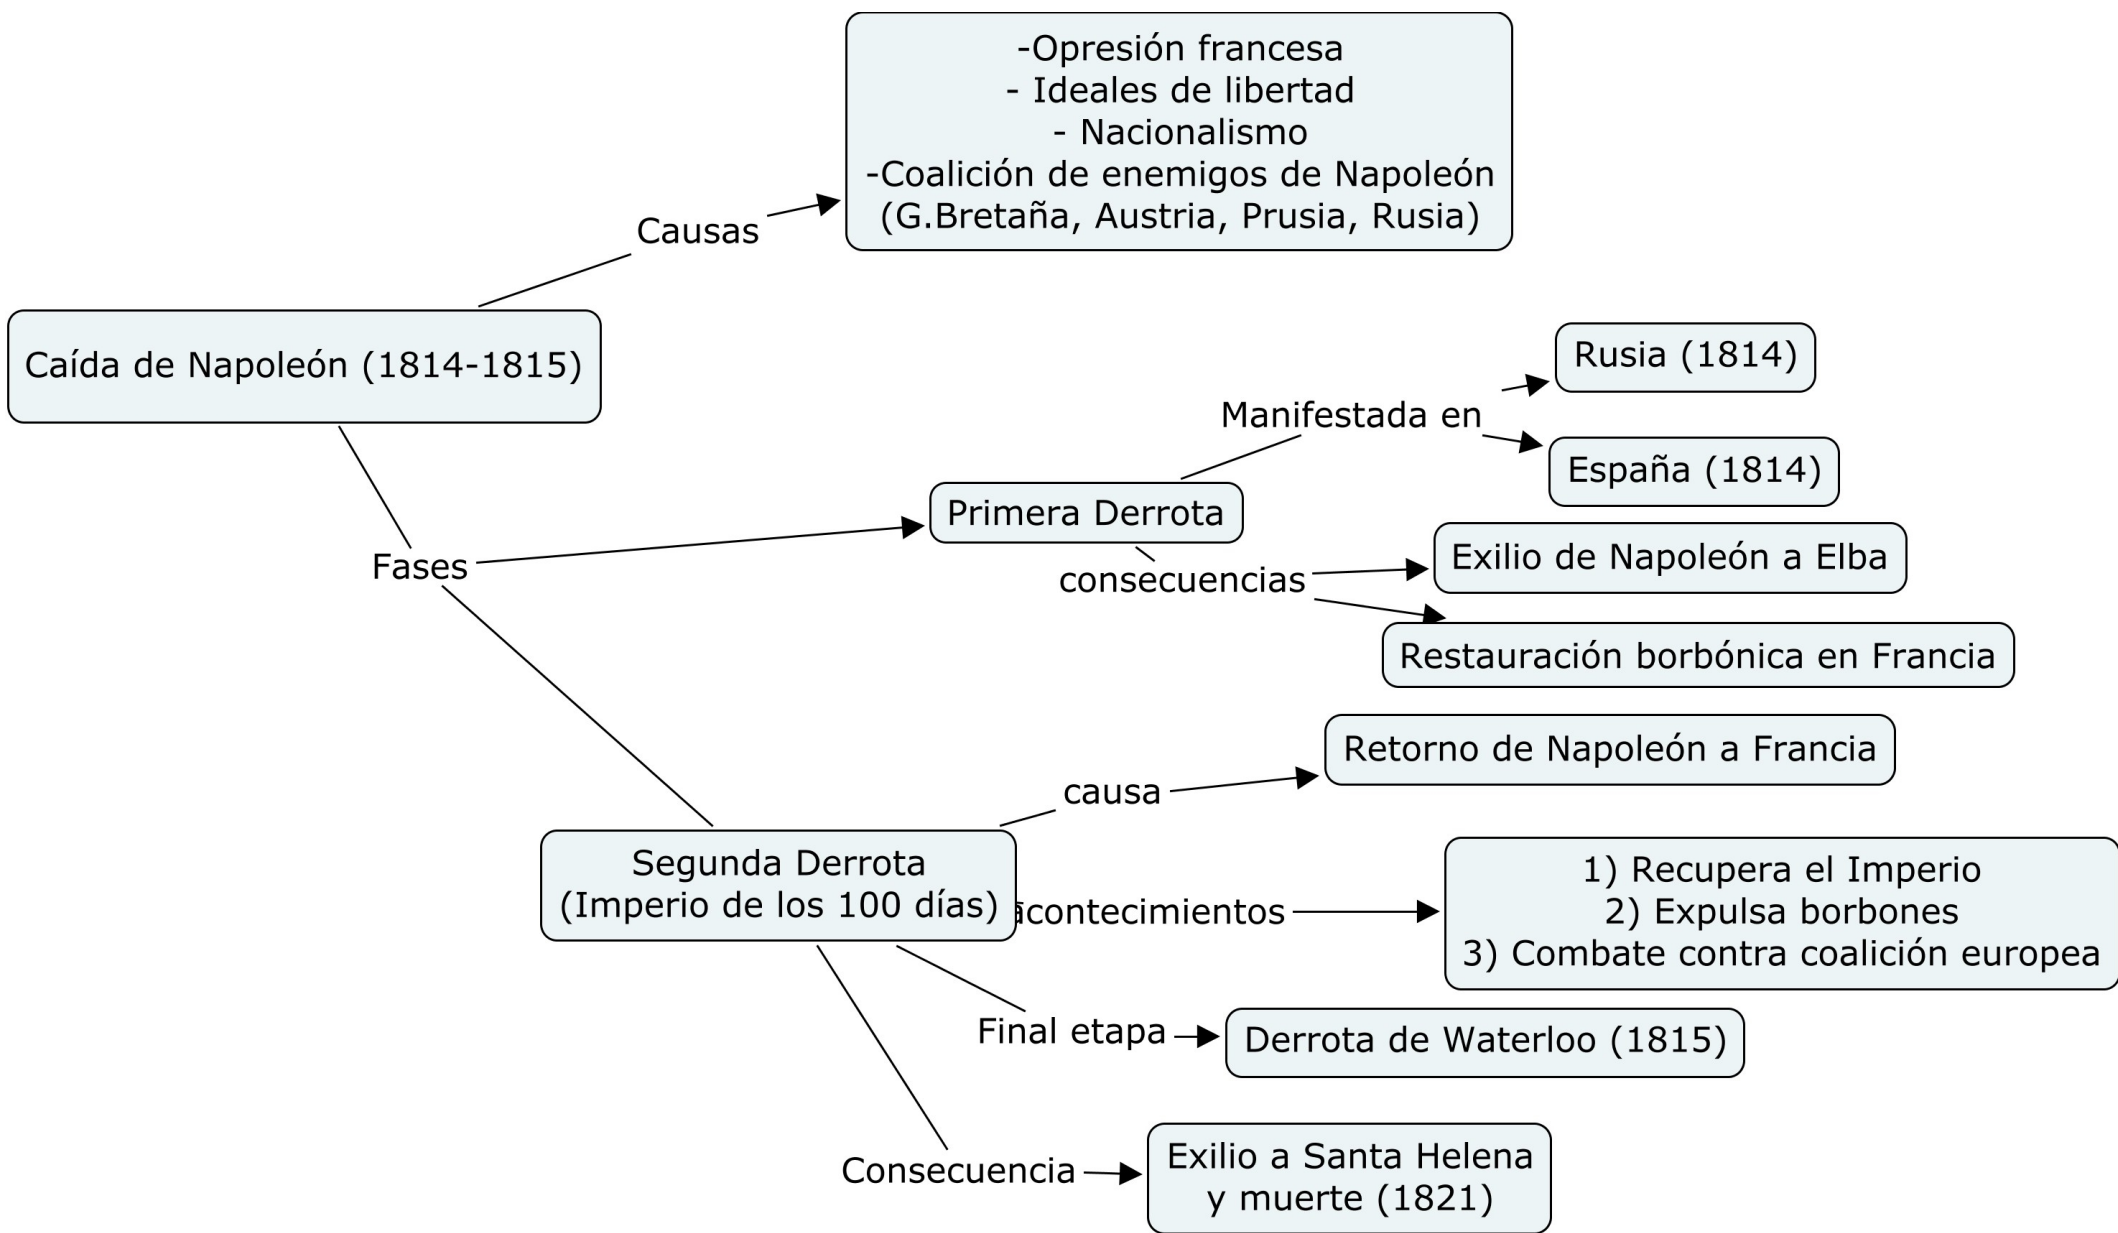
Caída de Napoleón (1814-1815)

Causas

-Opresión francesa
- Ideales de libertad
- Nacionalismo
-Coalición de enemigos de Napoleón (G.Bretaña, Austria, Prusia, Rusia)

Fases

Primera Derrota

Manifestada en

Rusia (1814)

España (1814)

consecuencias

Exilio de Napoleón a Elba

Restauración borbónica en Francia

Segunda Derrota (Imperio de los 100 días)

causa

Retorno de Napoleón a Francia

acontecimientos

1) Recupera el Imperio
2) Expulsa borbones
3) Combate contra coalición europea

Final etapa

Derrota de Waterloo (1815)

Consecuencia

Exilio a Santa Helena y muerte (1821)